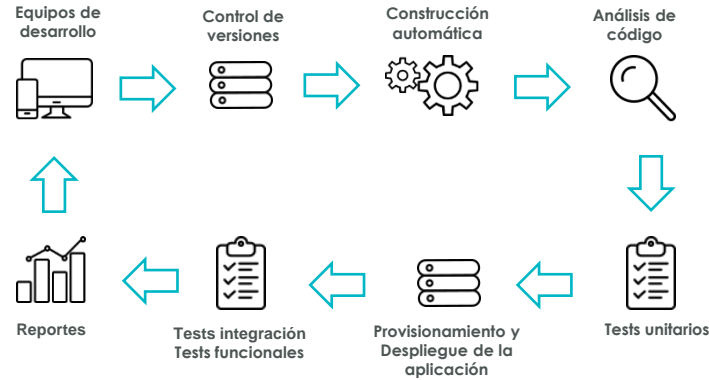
Equipos de desarrollo

Control de versiones

Construcción automática

Análisis de código

Tests unitarios

Provisionamiento y Despliegue de la aplicación

Tests integración
Tests funcionales

Reportes